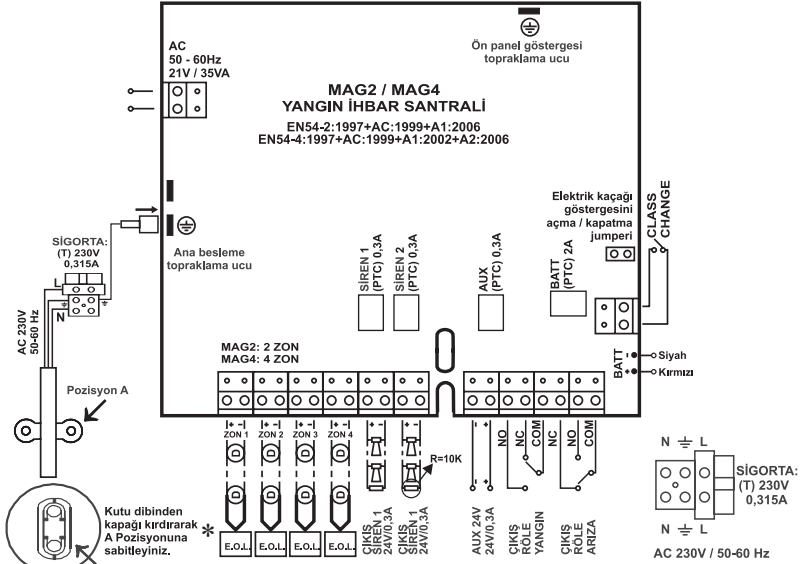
Ön panel göstergesi topraklama ucu

AC
50 - 60Hz
21V / 35VA

MAG2 / MAG4
YANGIN İHBAR SANTRALİ
EN54-2:1997+AC:1999+A1:2006
EN54-4:1997+AC:1999+A1:2002+A2:2006

Elektrik kaçağı göstergesini açma / kapatma jumperi

CLASS CHANGE

SİGORTA:
(T) 230V
0,315A

L
N

AC 230V
50-60 Hz

Ana besleme topraklama ucu

SİREN 1 (PTC) 0,3A
SİREN 2 (PTC) 0,3A
AUX (PTC) 0,3A
BATT (PTC) 2A

MAG2: 2 ZON
MAG4: 4 ZON

BATT
- Siyah
+ Kırmızı

Pozisyon A

+ - ZON 1
+ - ZON 2
+ - ZON 3
+ - ZON 4
+ -
+ -
- +
NO NC COM
NC NO COM

R=10K

E.O.L. E.O.L. E.O.L. E.O.L.

ÇIKIŞ SİREN 1 24V/0.3A
ÇIKIŞ SİREN 2 24V/0.3A
AUX 24V 24V/0.3A
ÇIKIŞ RÖLE YANGIN
ÇIKIŞ RÖLE ARIZA

*

Kutu dibinden kapağı kırdırarak A Pozisyonuna sabitleyiniz.

N ⏚ L

SİGORTA:
(T) 230V
0,315A

N ⏚ L

AC 230V / 50-60 Hz